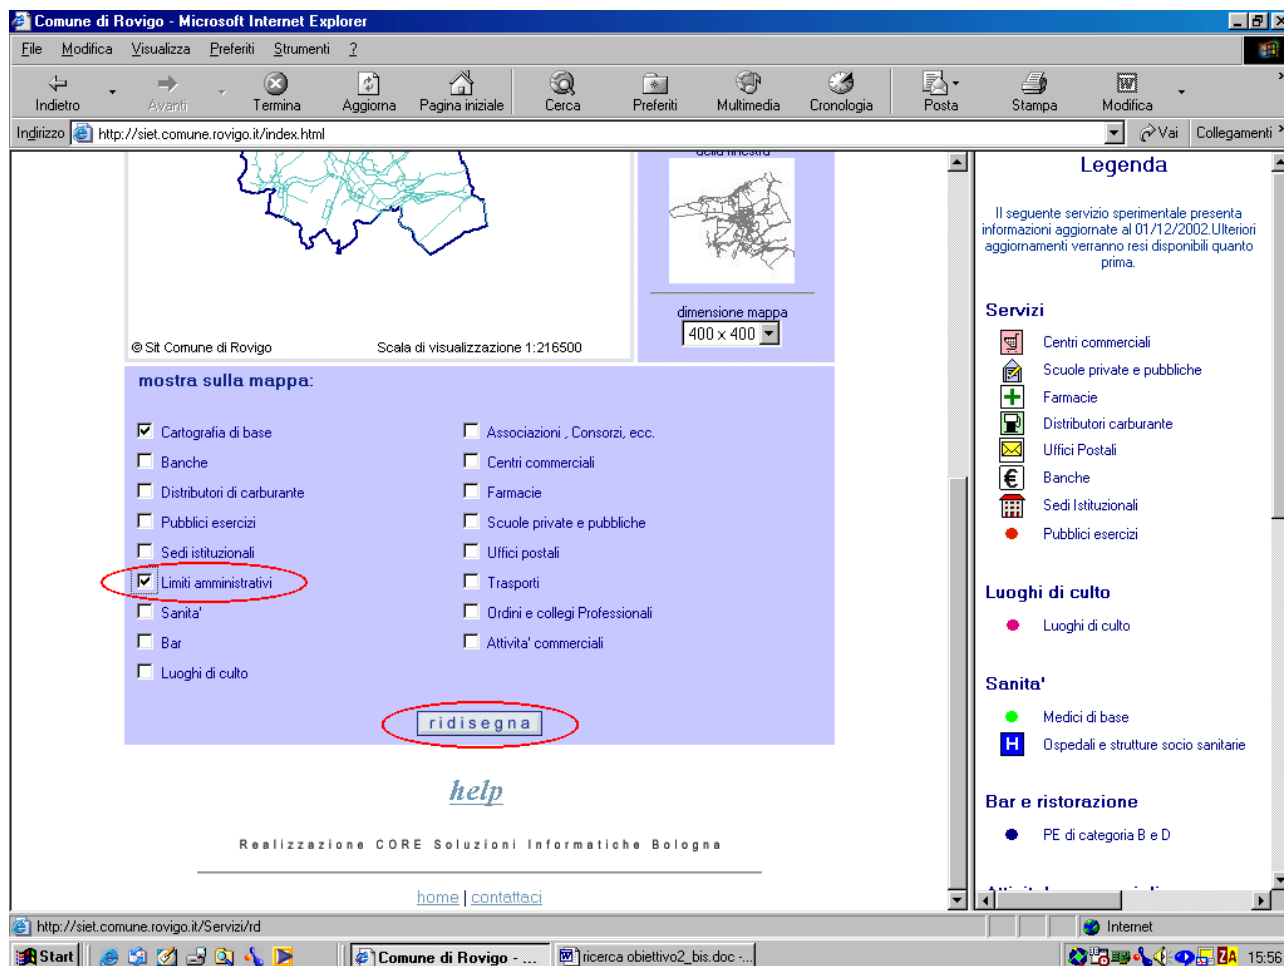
Comune di Rovigo - Microsoft Internet Explorer

File Modifica Visualizza Preferiti Strumenti ?

Indietro Avanti Termina Aggiorna Pagina iniziale Cerca Preferiti Multimedia Cronologia Posta Stampa Modifica

Indirizzo http://siet.comune.rovigo.it/index.html Vai Collegamenti

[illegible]

dimensione mappa
400 x 400

© Sit Comune di Rovigo Scala di visualizzazione 1:216500

mostra sulla mappa:

Cartografia di base
Banche
Distributori di carburante
Pubblici esercizi
Sedi istituzionali
Limiti amministrativi
Sanita'
Bar
Luoghi di culto

Associazioni , Consorzi, ecc.
Centri commerciali
Farmacie
Scuole private e pubbliche
Uffici postali
Trasporti
Ordini e collegi Professionali
Attivita' commerciali

ridisegna

help

Realizzazione CORE Soluzioni Informatiche Bologna

home | contattaci

Legenda

Il seguente servizio sperimentale presenta informazioni aggiornate al 01/12/2002.Ulteriori aggiornamenti verranno resi disponibili quanto prima.

Servizi
Centri commerciali
Scuole private e pubbliche
Farmacie
Distributori carburante
Uffici Postali
Banche
Sedi Istituzionali
Pubblici esercizi

Luoghi di culto
Luoghi di culto

Sanita'
Medici di base
H Ospedali e strutture socio sanitarie

Bar e ristorazione
PE di categoria B e D

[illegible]

http://siet.comune.rovigo.it/Servizi/rd

Internet

Start Comune di Rovigo - ... ricerca obiettivo2_bis.doc -... 15:56